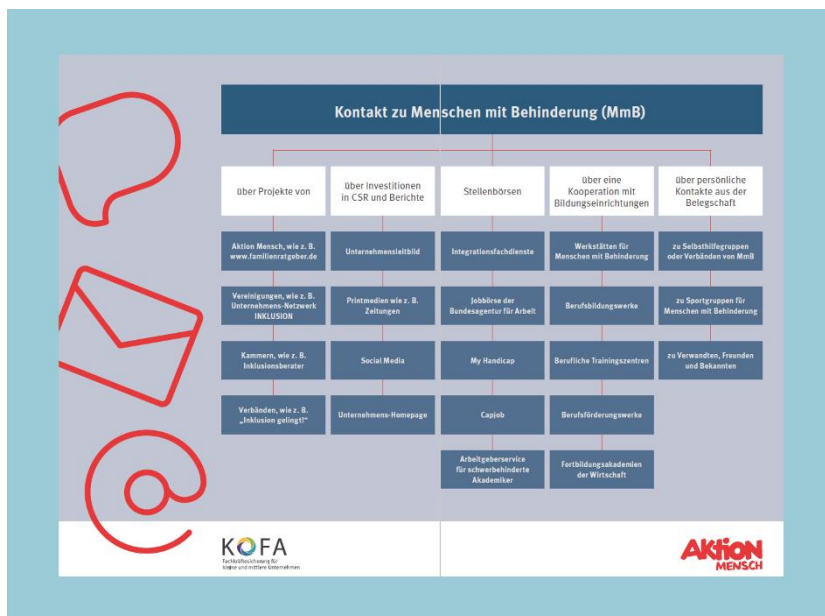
Kontakt zu Menschen mit Behinderung (MmB)

über Projekte von

Aktion Mensch, wie z. B. www.familienratgeber.de

Vereinigungen, wie z. B. Unternehmens-Netzwerk INKLUSION

Kammern, wie z. B. Inklusionsberater

Verbänden, wie z. B. „Inklusion gelingt!"

über Investitionen in CSR und Berichte

Unternehmensleitbild

Printmedien wie z. B. Zeitungen

Social Media

Unternehmens-Homepage

Stellenbörsen

Integrationsfachdienste

Jobbörse der Bundesagentur für Arbeit

My Handicap

Capjob

Arbeitgeberservice für schwerbehinderte Akademiker

über eine Kooperation mit Bildungseinrichtungen

Werkstätten für Menschen mit Behinderung

Berufsbildungswerke

Berufliche Trainingszentren

Berufsförderungswerke

Fortbildungsakademien der Wirtschaft

über persönliche Kontakte aus der Belegschaft

zu Selbsthilfegruppen oder Verbänden von MmB

zu Sportgruppen für Menschen mit Behinderung

zu Verwandten, Freunden und Bekannten

KOFA
Fachkräftesicherung für kleine und mittlere Unternehmen

AKTION MENSCH